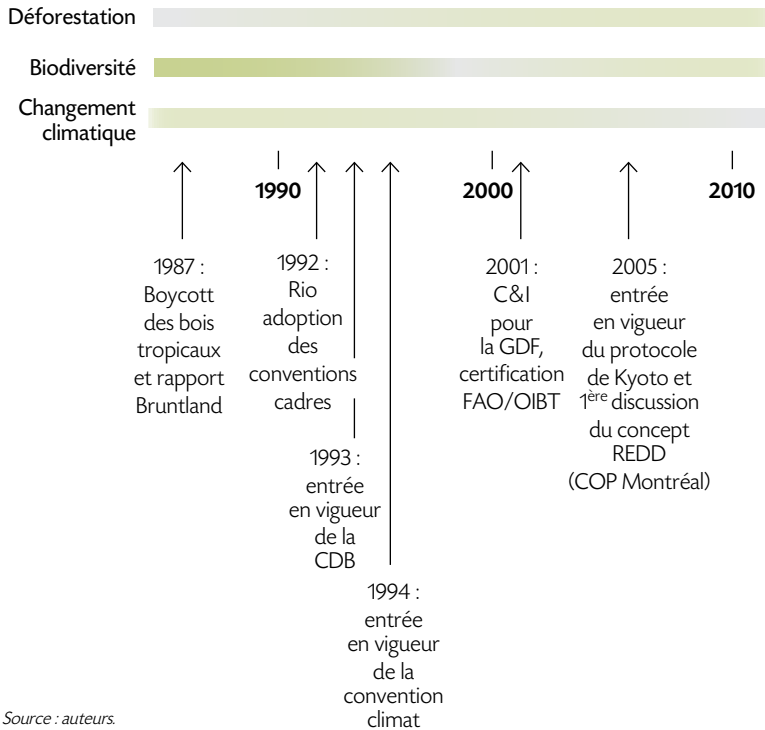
Déforestation

Biodiversité

Changement climatique

1990

2000

2010

1987 : Boycott des bois tropicaux et rapport Bruntland

1992 : Rio adoption des conventions cadres

1993 : entrée en vigueur de la CDB

1994 : entrée en vigueur de la convention climat

2001 : C&I pour la GDF, certification FAO/OIBT

2005 : entrée en vigueur du protocole de Kyoto et 1$^{ère}$ discussion du concept REDD (COP Montréal)

Source : auteurs.